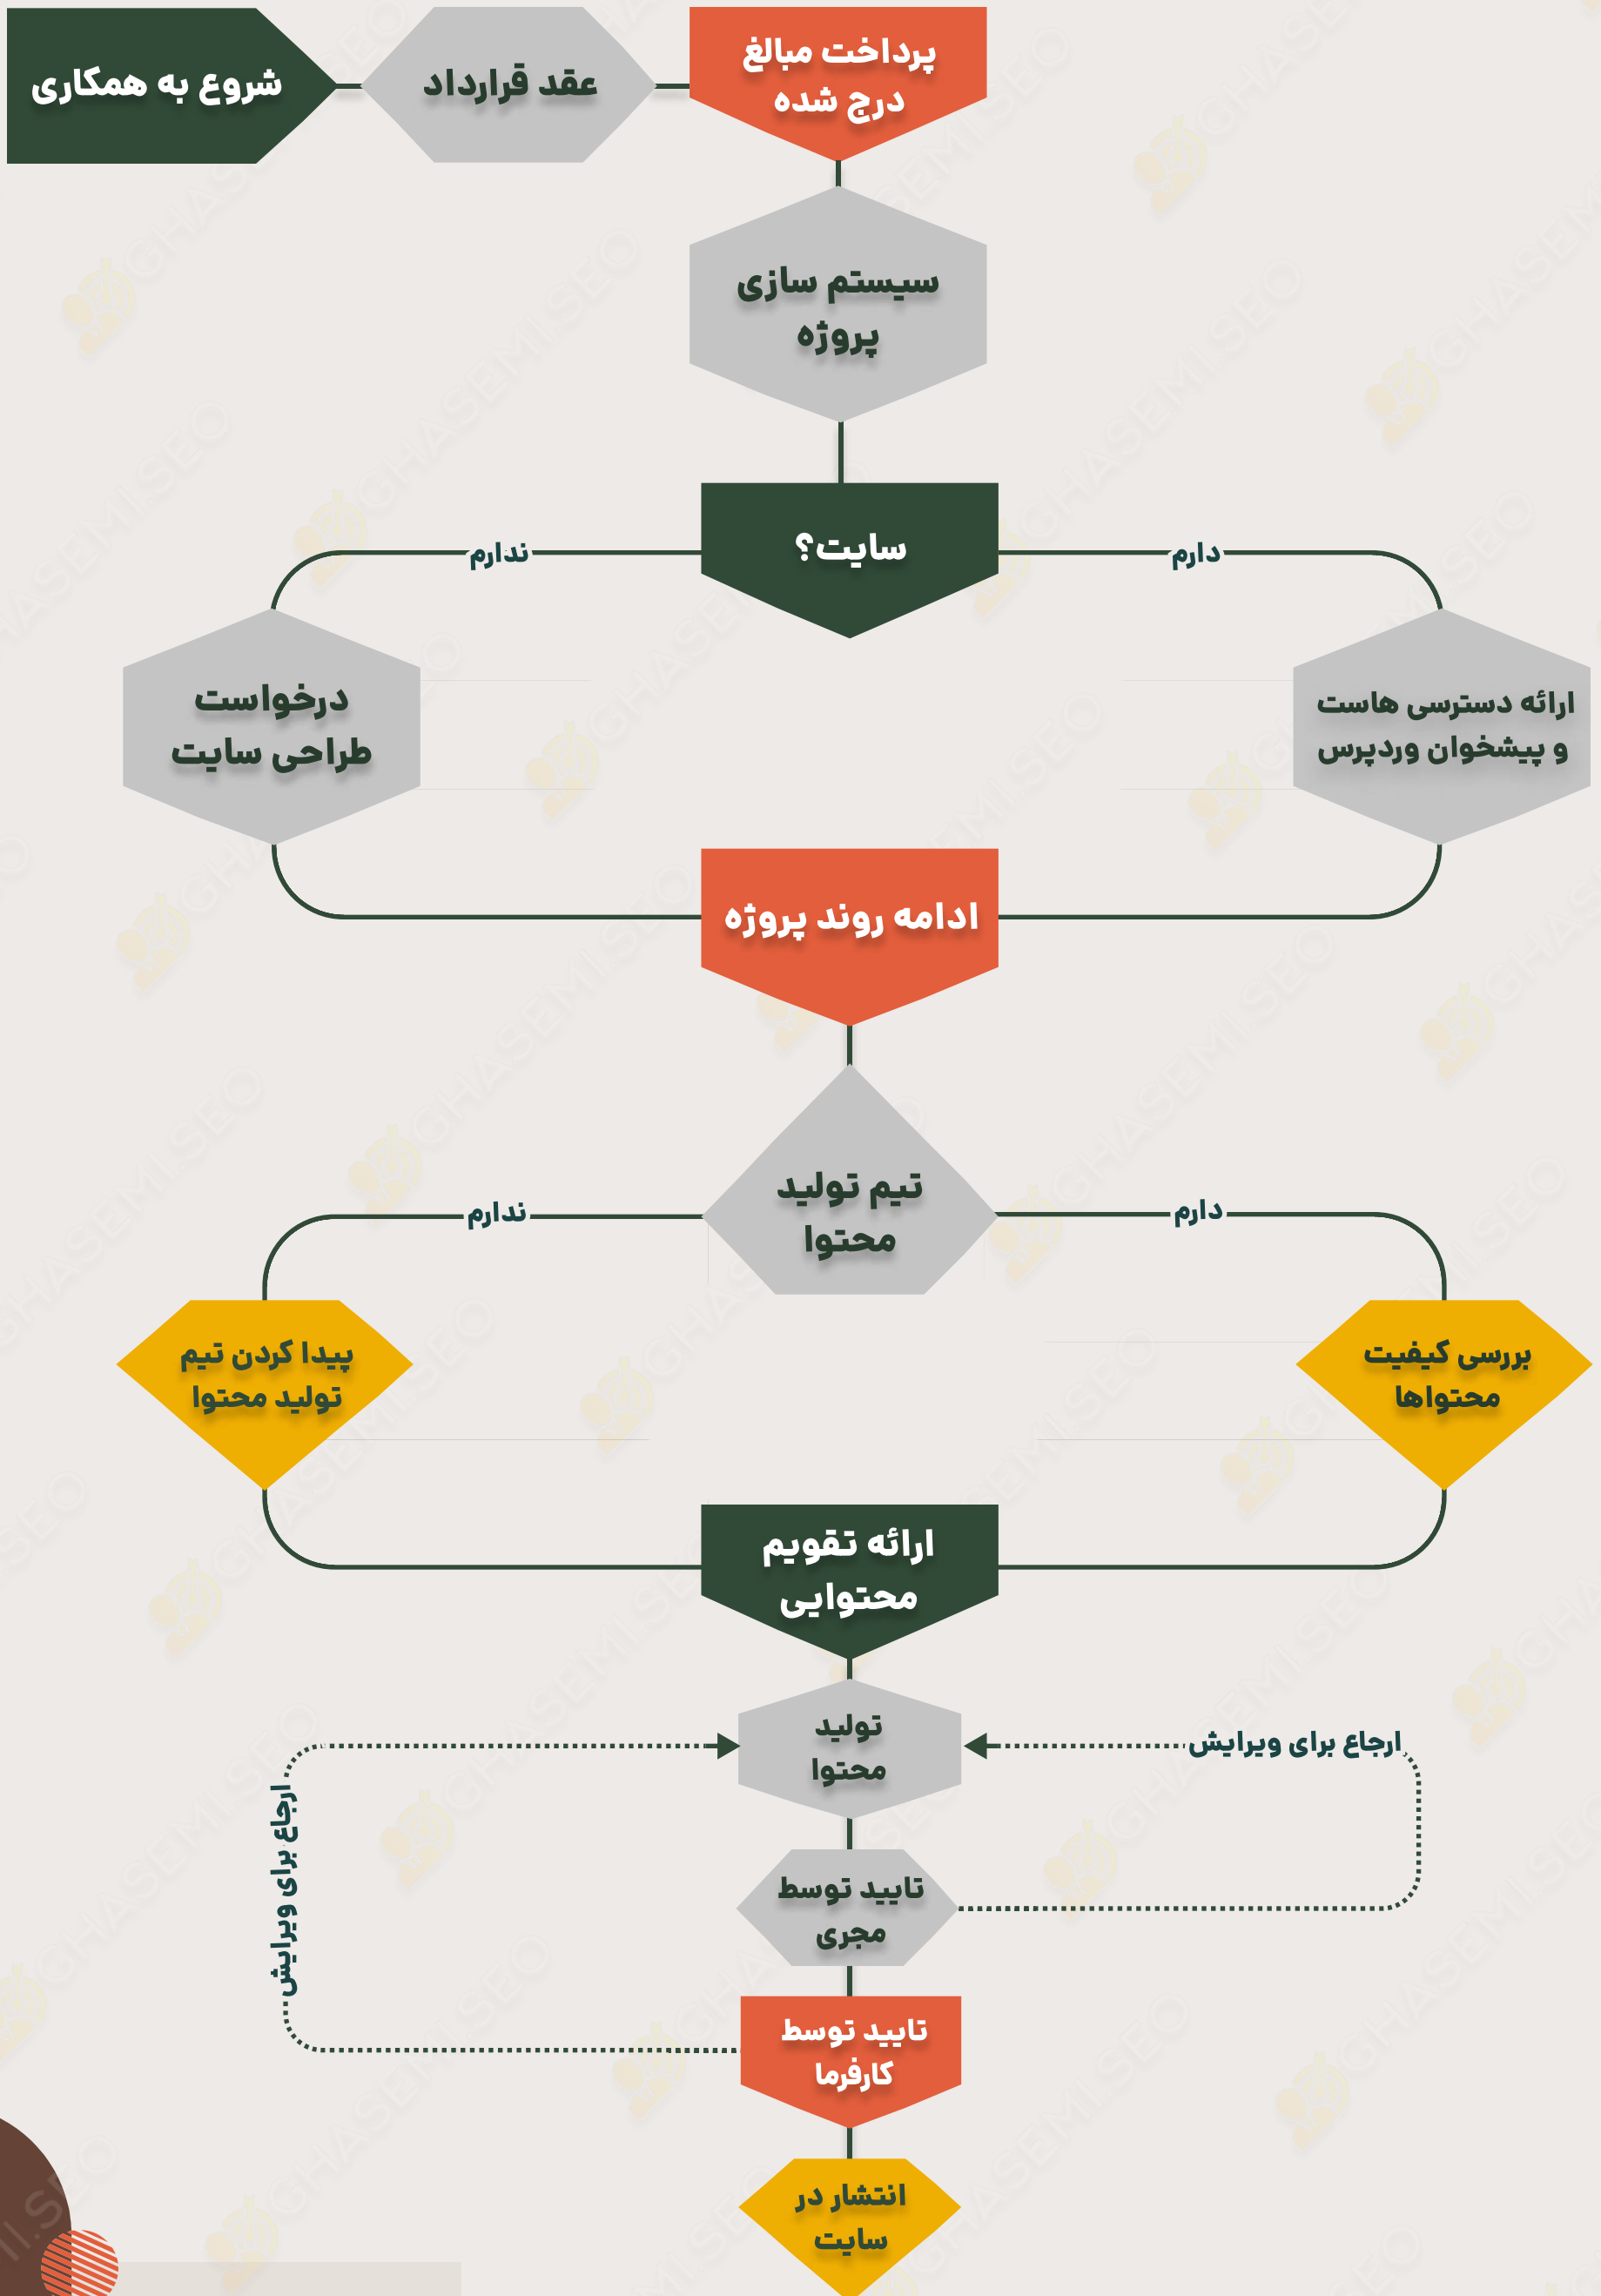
شروع به همکاری

عقد قرارداد

پرداخت مبالغ درج شده

سیستم سازی پروژه

سایت؟

ندارم

دارم

درخواست طراحی سایت

ارائه دسترسی هاست و پیشخوان وردپرس

ادامه روند پروژه

تیم تولید محتوا

ندارم

دارم

پیدا کردن تیم تولید محتوا

بررسی کیفیت محتواها

ارائه تقویم محتوایی

تولید محتوا

ارجاع برای ویرایش

ارجاع برای ویرایش

تایید توسط مجری

تایید توسط کارفرما

انتشار در سایت